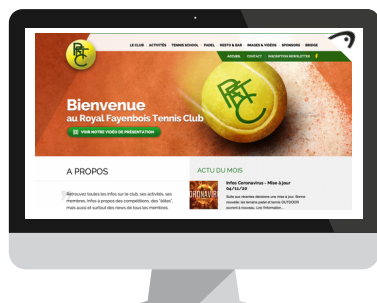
LE CLUB ACTIVITÉS TENNIS SCHOOL PADEL RESTO & BAR IMAGES & VIDÉOS SPONSORS BRIDGE

ACCUEIL CONTACT INSCRIPTION NEWSLETTER

Bienvenue
au Royal Fayenbois Tennis Club

VOIR NOTRE VIDÉO DE PRÉSENTATION

A PROPOS

Retrouvez toutes les infos sur le club, ses activités, ses membres. Infos à propos des compétitions, des "attles", mais aussi et surtout des news de tous les membres.

ACTU DU MOIS

Infos Coronavirus - Mise à jour 06/10/20

Suite aux dernières décisions une mise à jour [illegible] nouvelles les terrains padel et tennis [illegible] seront à nouveau. Lire l'information...